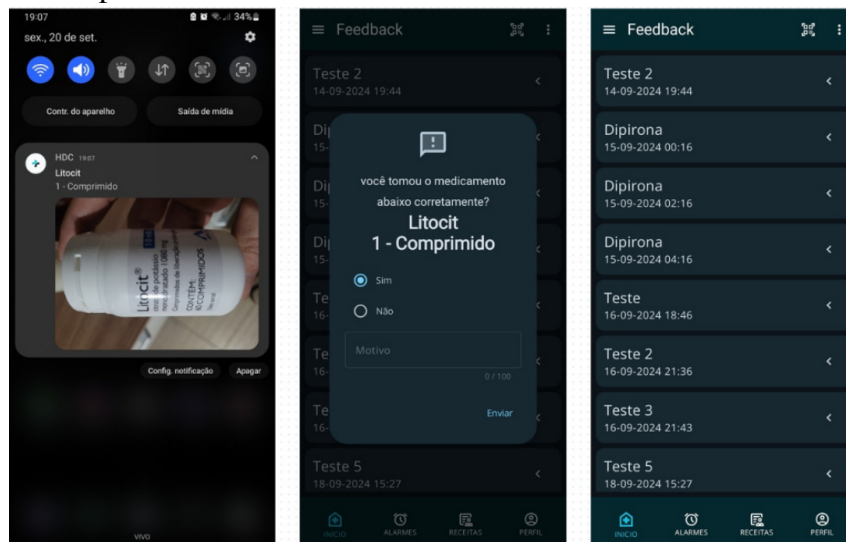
19:07 34%
sex., 20 de set.

Contr. do aparelho
Saída de mídia

HDC 19:07
Litocit
1 - Comprimido

Litocit®
CONTÉM 60 COMPRIMIDOS

Config. notificação
Apagar

VIVO

Feedback

Teste 2
14-09-2024 19:44

você tomou o medicamento abaixo corretamente?
Litocit
1 - Comprimido

Sim
Não

Motivo
0 / 100

Enviar

Teste 5
18-09-2024 15:27

INICIO
ALARMES
RECEITAS
PERFIL

Feedback

Teste 2
14-09-2024 19:44

Dipirona
15-09-2024 00:16

Dipirona
15-09-2024 02:16

Dipirona
15-09-2024 04:16

Teste
16-09-2024 18:46

Teste 2
16-09-2024 21:36

Teste 3
16-09-2024 21:43

Teste 5
18-09-2024 15:27

INICIO
ALARMES
RECEITAS
PERFIL